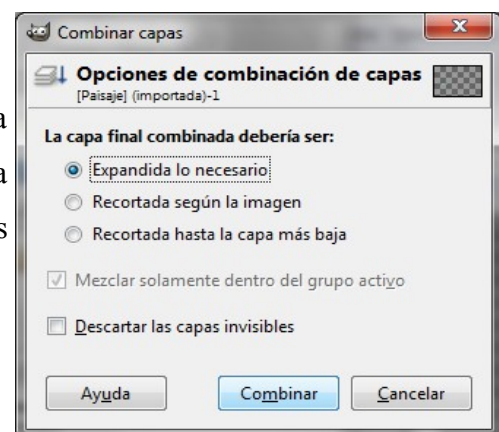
Combinar capas

Opciones de combinación de capas
[Paisaje] (importada)-1

La capa final combinada debería ser:

Expandida lo necesario

Recortada según la imagen

Recortada hasta la capa más baja

Mezclar solamente dentro del grupo activo

Descartar las capas invisibles

Ayuda
Combinar
Cancelar